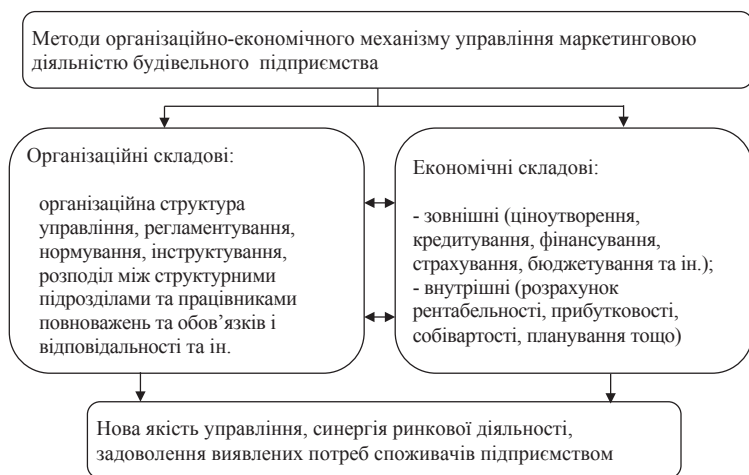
Методи організаційно-економічного механізму управління маркетинговою діяльністю будівельного підприємства

Організаційні складові:

організаційна структура управління, регламентування, нормування, інструктування, розподіл між структурними підрозділами та працівниками повноважень та обов’язків і відповідальності та ін.

Економічні складові:

- зовнішні (ціноутворення, кредитування, фінансування, страхування, бюджетування та ін.);
- внутрішні (розрахунок рентабельності, прибутковості, собівартості, планування тощо)

Нова якість управління, синергія ринкової діяльності, задоволення виявлених потреб споживачів підприємством